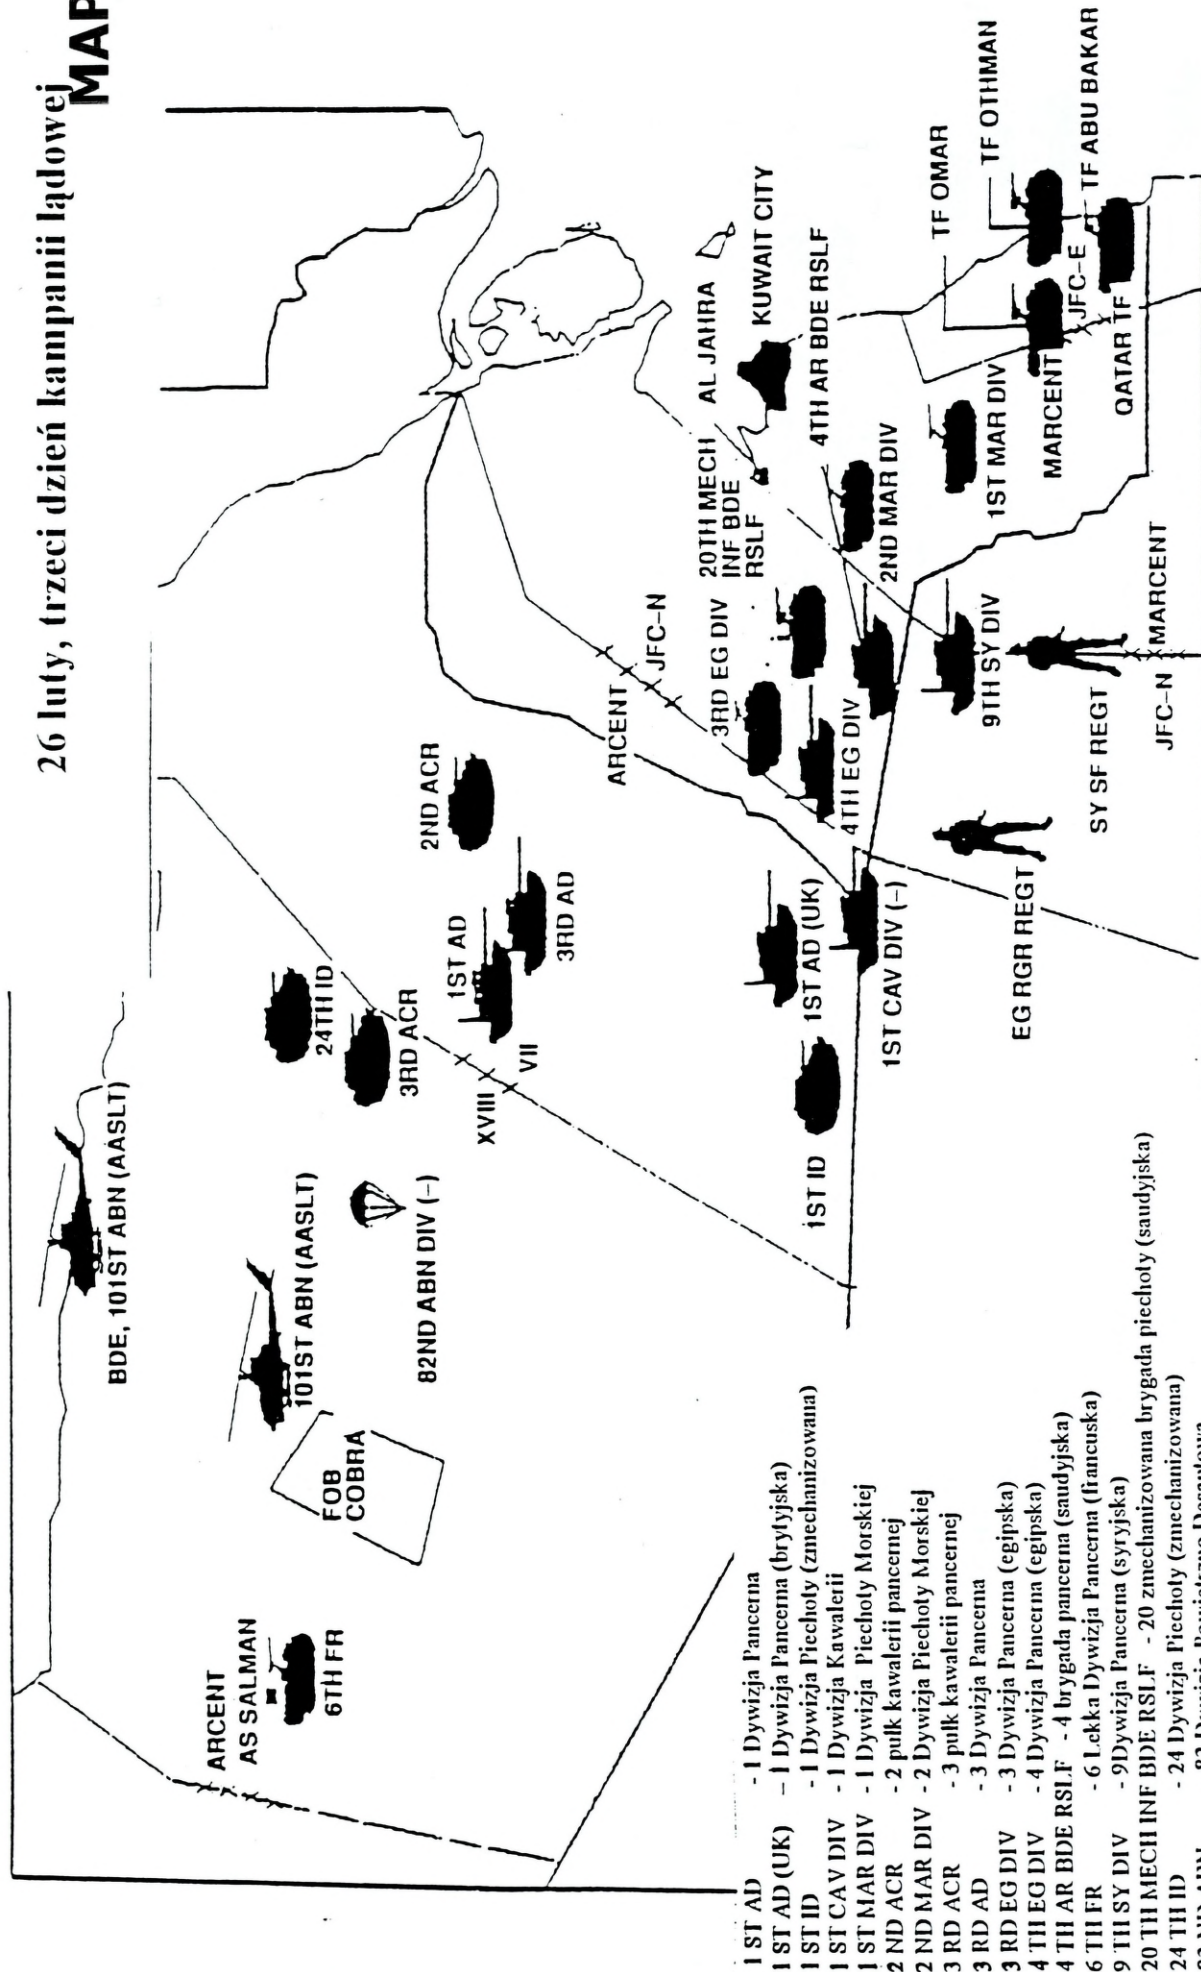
MAP

26 luty, trzeci dzień kampanii lądowej

BDE, 101ST ABN (AASLT)
101ST ABN (AASLT)
FOB COBRA
ARCENT
AS SALMAN
6TH FR
82ND ABN DIV (–)
XVIII
VII
24TH ID
3RD ACR
1ST AD
3RD AD
2ND ACR
1ST ID
1ST AD (UK)
1ST CAV DIV (–)
EG RGR REGT
ARCENT
JFC–N
3RD EG DIV
4TH EG DIV
SY SF REGT
9TH SY DIV
JFC–N
MARCENT
20TH MECH INF BDE RSLF
2ND MAR DIV
AL JAHRA
KUWAIT CITY
4TH AR BDE RSLF
1ST MAR DIV
MARCENT
JFC–E
QATAR TF
TF OMAR
TF OTHMAN
TF ABU BAKAR

1 ST AD - 1 Dywizja Pancerna
1 ST AD (UK) - 1 Dywizja Pancerna (brytyjska)
1 ST ID - 1 Dywizja Piechoty (zmechanizowana)
1 ST CAV DIV - 1 Dywizja Kawalerii
1 ST MAR DIV - 1 Dywizja Piechoty Morskiej
2 ND ACR - 2 pułk kawalerii pancernej
2 ND MAR DIV - 2 Dywizja Piechoty Morskiej
3 RD ACR - 3 pułk kawalerii pancernej
3 RD AD - 3 Dywizja Pancerna
3 RD EG DIV - 3 Dywizja Pancerna (egipska)
4 TH EG DIV - 4 Dywizja Pancerna (egipska)
4 TH AR BDE RSLF - 4 brygada pancerna (saudyjska)
6 TH FR - 6 Lekka Dywizja Pancerna (francuska)
9 TH SY DIV - 9Dywizja Pancerna (syryjska)
20 TH MECH INF BDE RSLF - 20 zmechanizowana brygada piechoty (saudyjska)
24 TH ID - 24 Dywizja Piechoty (zmechanizowana)
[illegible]